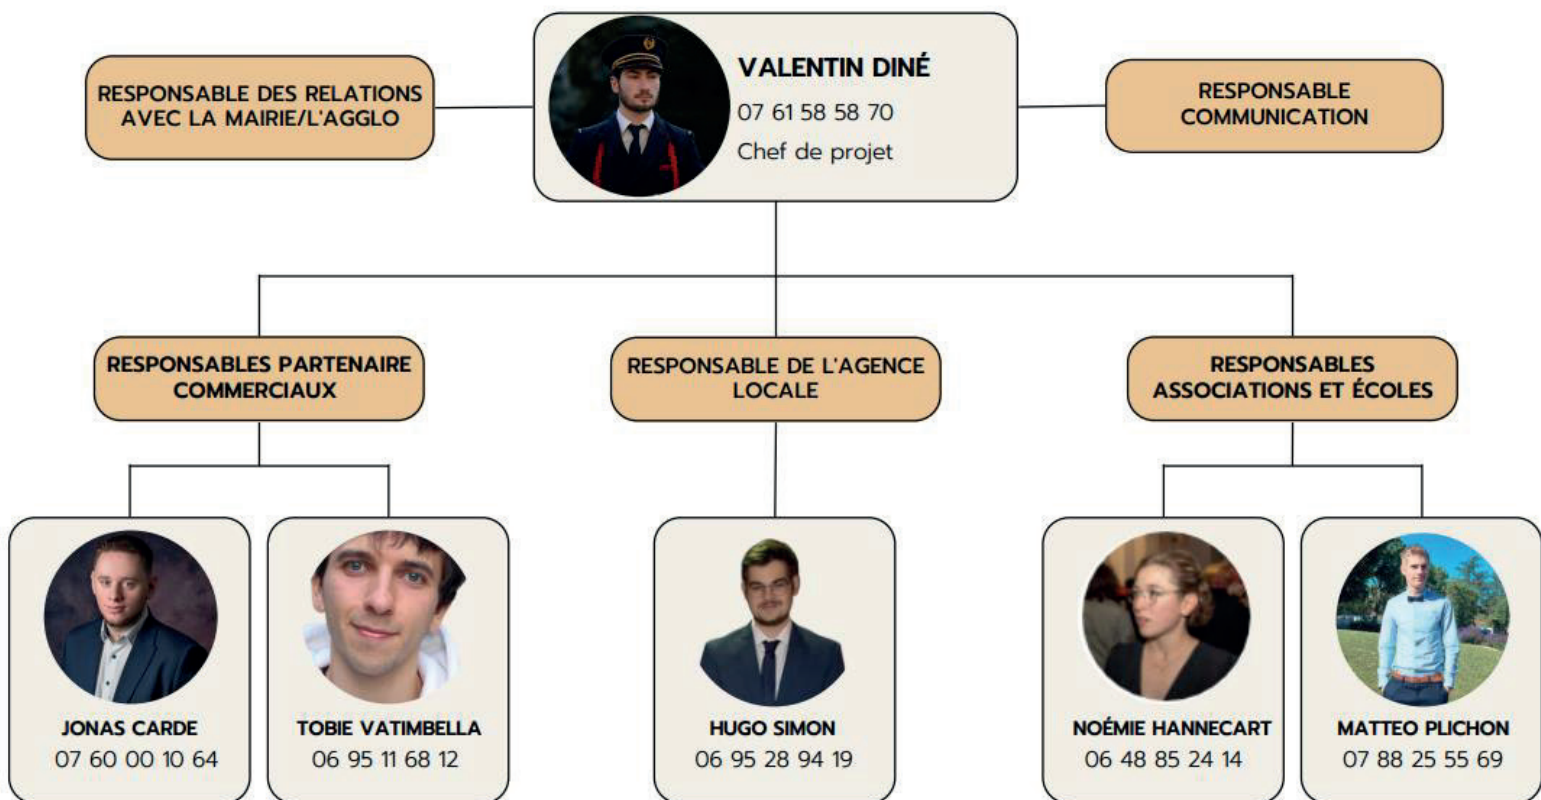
RESPONSABLE DES RELATIONS AVEC LA MAIRIE/L'AGGLO

VALENTIN DINÉ
07 61 58 58 70
Chef de projet

RESPONSABLE COMMUNICATION

RESPONSABLES PARTENAIRE COMMERCIAUX

RESPONSABLE DE L'AGENCE LOCALE

RESPONSABLES ASSOCIATIONS ET ÉCOLES

JONAS CARDE
07 60 00 10 64

TOBIE VATIMBELLA
06 95 11 68 12

HUGO SIMON
06 95 28 94 19

NOÉMIE HANNECART
06 48 85 24 14

MATTEO PLICHON
07 88 25 55 69